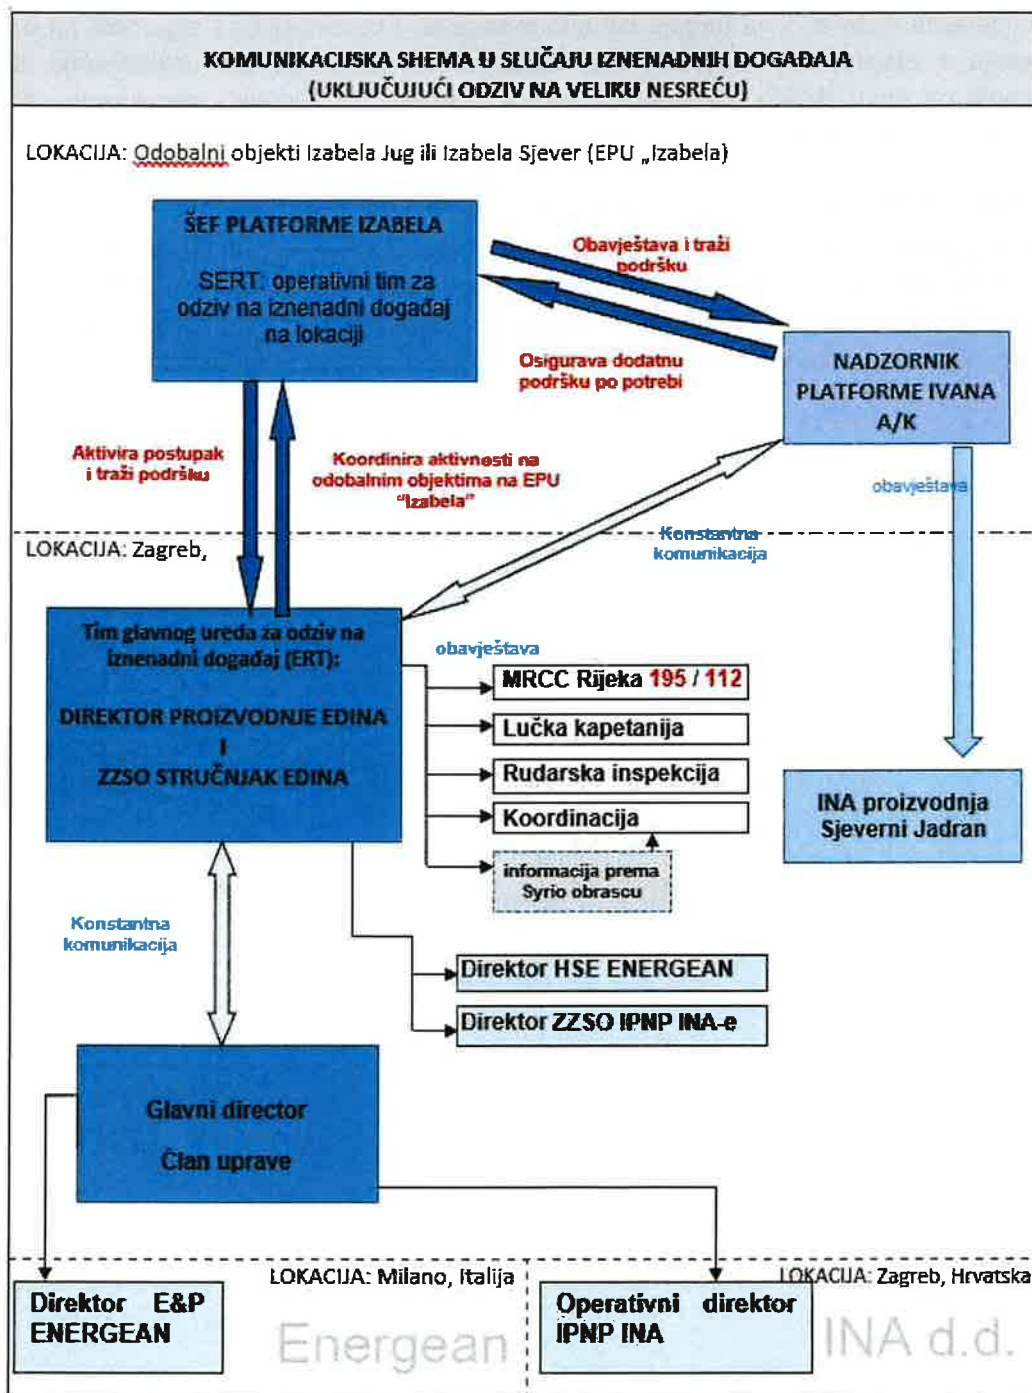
KOMUNIKACIJSKA SHEMA U SLUČAJU IZNENADNIH DOGAĐAJA
(UKLJUČUJUĆI ODZIV NA VELIKU NESREĆU)

LOKACIJA: Odobalni objekti Izabela Jug ili Izabela Sjever (EPU „Izabela)

ŠEF PLATFORME IZABELA

SERT: operativni tim za odziv na iznenadni događaj na lokaciji

Obavještava i traži podršku

Osigurava dodatnu podršku po potrebi

NADZORNIK PLATFORME IVANA A/K

Aktivira postupak i traži podršku

Koordinira aktivnosti na odobalnim objektima na EPU "Izabela"

obavještava

LOKACIJA: Zagreb,

Konstantna komunikacija

Tim glavnog ureda za odziv na iznenadni događaj (ERT):

DIREKTOR PROIZVODNJE EDINA
I
ZZSO STRUČNJAK EDINA

obavještava

MRCC Rijeka 195 / 112

Lučka kapetanija

Rudarska inspekcija

Koordinacija

informacija prema Syrio obrascu

INA proizvodnja Sjeverni Jadran

Konstantna komunikacija

Direktor HSE ENERGEAN

Direktor ZZSO IPNP INA-e

Glavni director

Član uprave

LOKACIJA: Milano, Italija

LOKACIJA: Zagreb, Hrvatska

Direktor E&P ENERGEAN

Energean

Operativni direktor IPNP INA

INA d.d.